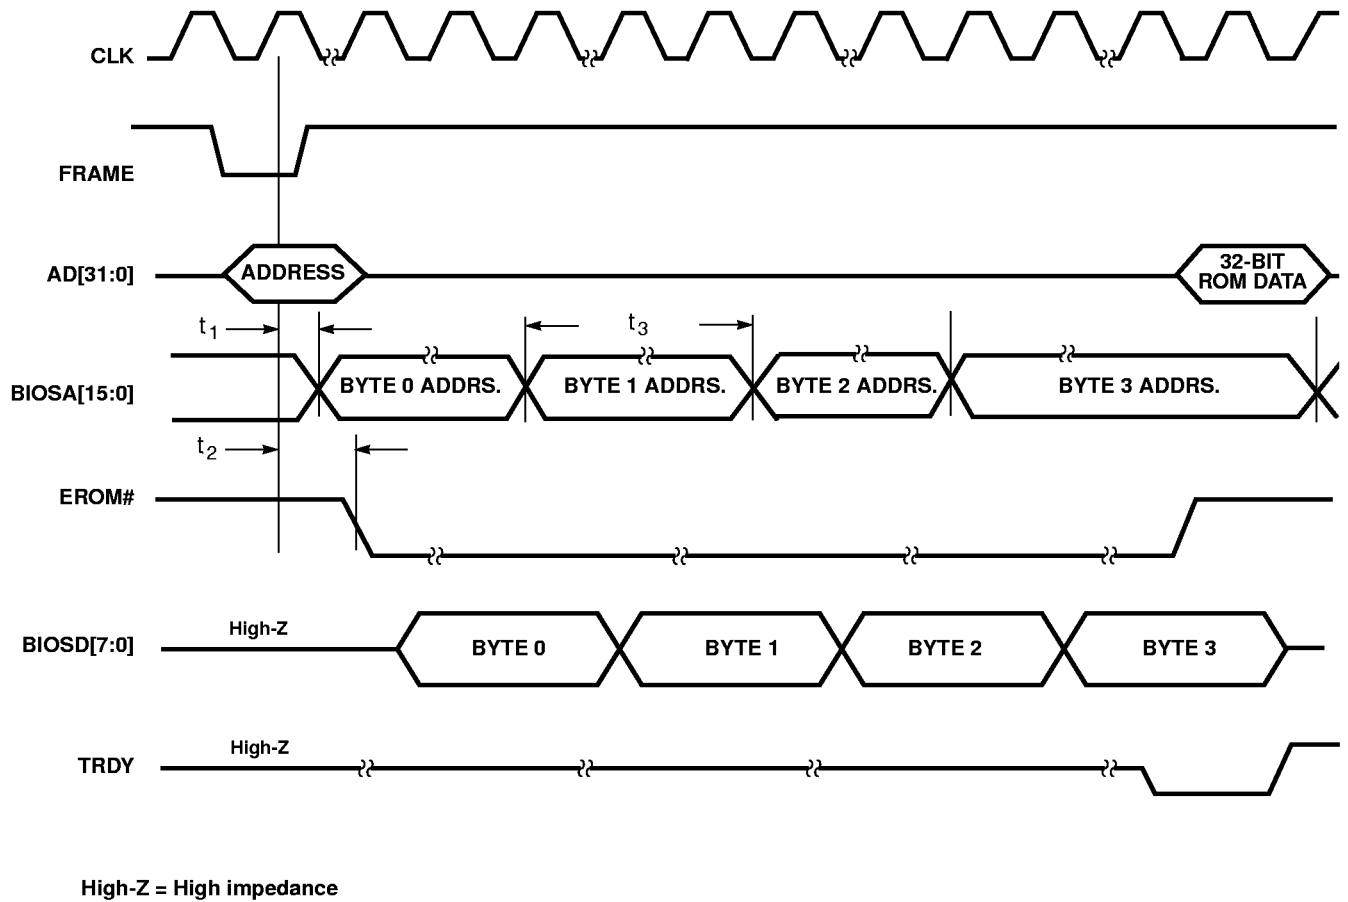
CLK

FRAME

AD[31:0]

ADDRESS

32-BIT ROM DATA

$t_1$

$t_3$

BIOSA[15:0]

BYTE 0 ADDRS.

BYTE 1 ADDRS.

BYTE 2 ADDRS.

BYTE 3 ADDRS.

$t_2$

EROM#

BIOSD[7:0]

High-Z

BYTE 0

BYTE 1

BYTE 2

BYTE 3

TRDY

High-Z

High-Z = High impedance